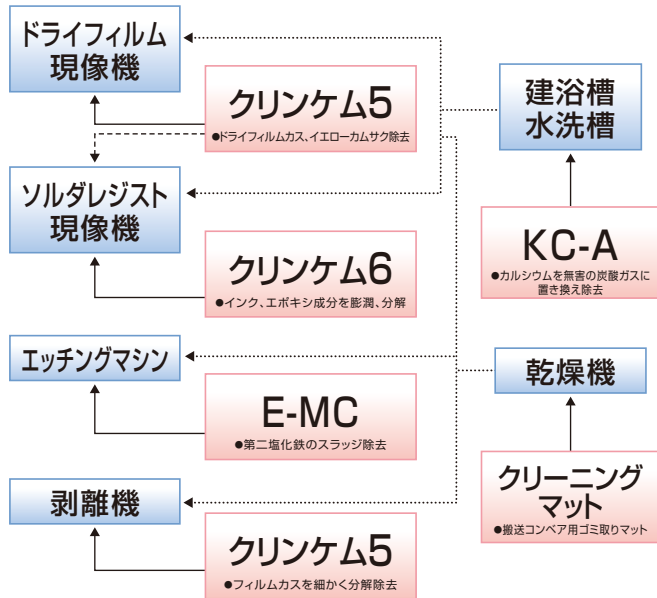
ドライフィルム
現像機

クリンケム5
●ドライフィルムカス、イエローカムサク除去

ソルダレジスト
現像機

クリンケム6
●インク、エポキシ成分を膨潤、分解

エッチングマシン

E-MC
●第二塩化鉄のスラッジ除去

剥離機

クリンケム5
●フィルムカスを細かく分解除去

建浴槽
水洗槽

KC-A
●カルシウムを無害の炭酸ガスに置き換え除去

乾燥機

クリーニング
マット
●搬送コンベア用ゴミ取りマット